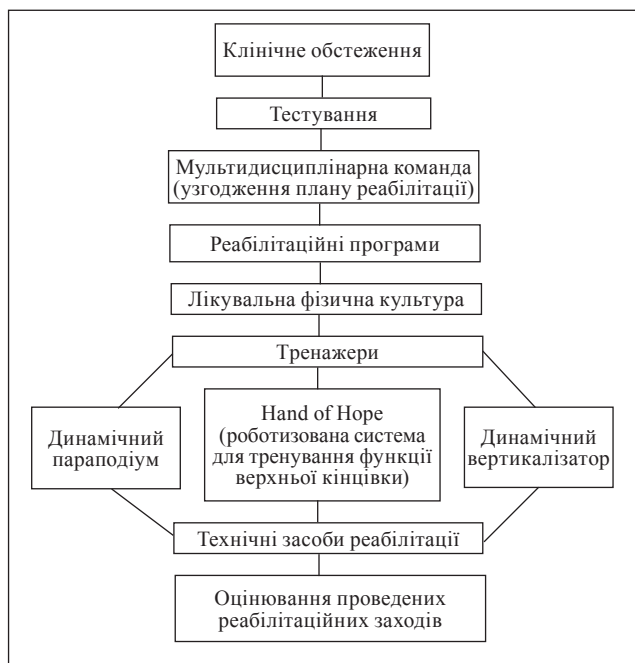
Клінічне обстеження

Тестування

Мультидисциплінарна команда (узгодження плану реабілітації)

Реабілітаційні програми

Лікувальна фізична культура

Тренажери

Динамічний параподіум

Hand of Hope (роботизована система для тренування функції верхньої кінцівки)

Динамічний вертикалізатор

Технічні засоби реабілітації

Оцінювання проведених реабілітаційних заходів